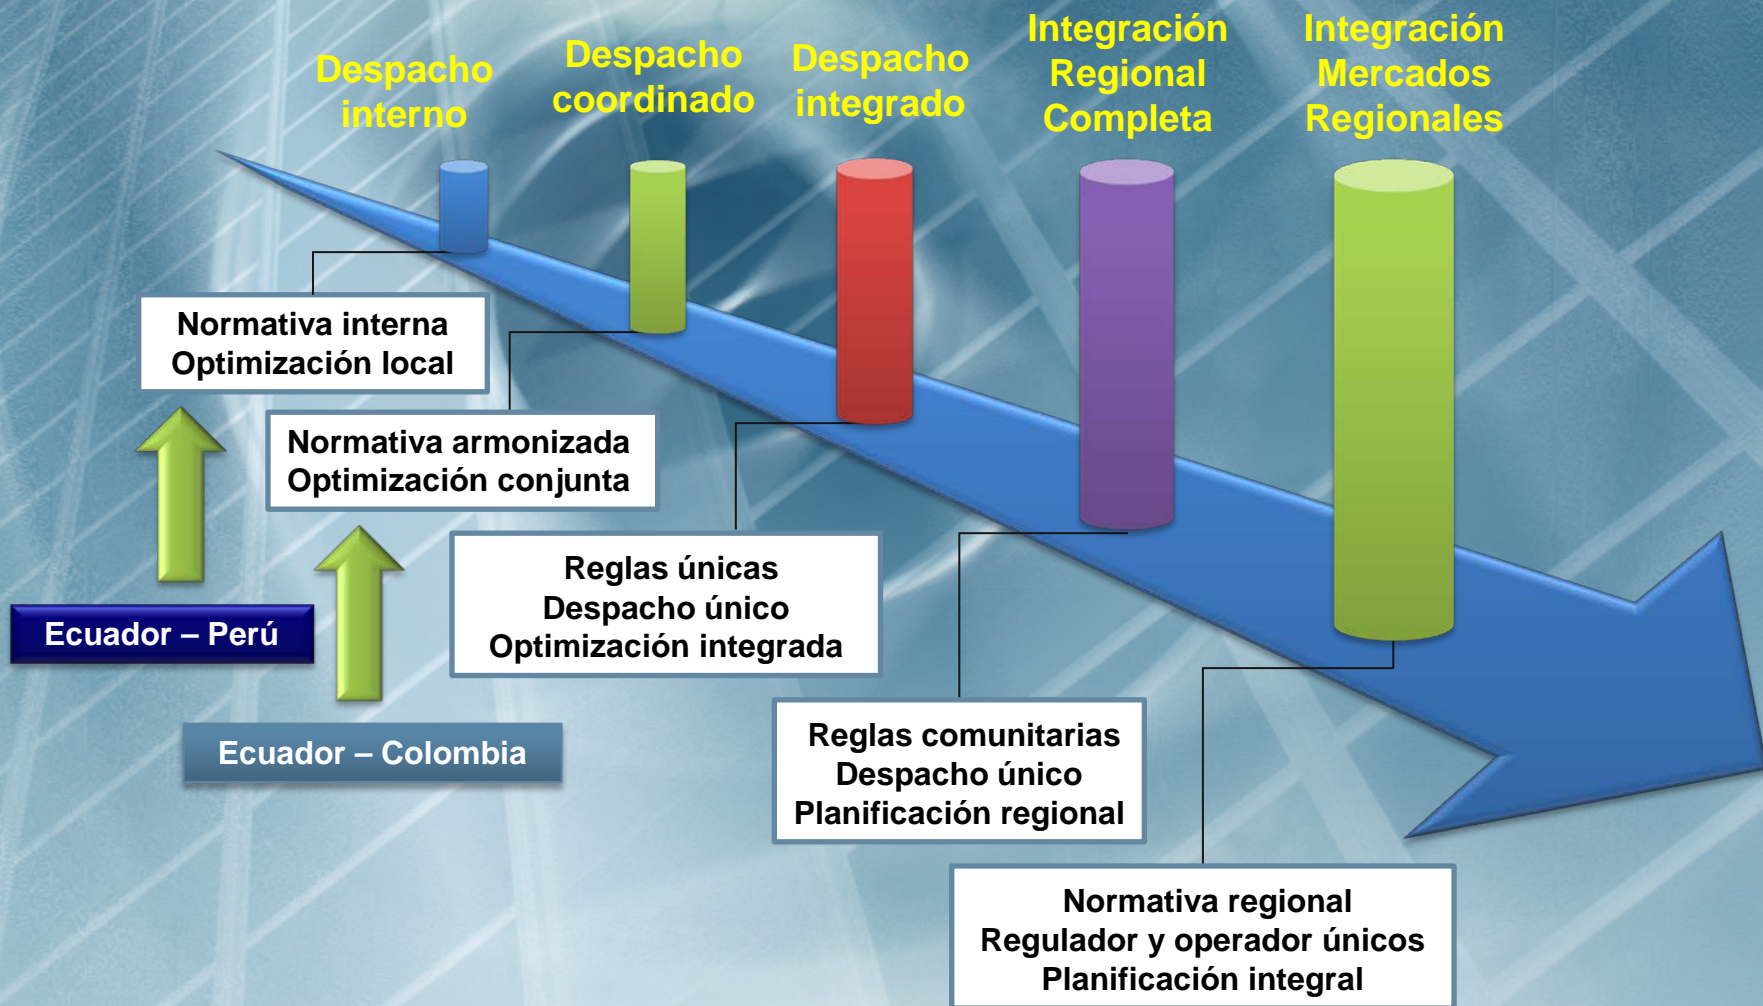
Despacho interno

Despacho coordinado

Despacho integrado

Integración Regional Completa

Integración Mercados Regionales

Normativa interna
Optimización local

Normativa armonizada
Optimización conjunta

Reglas únicas
Despacho único
Optimización integrada

Reglas comunitarias
Despacho único
Planificación regional

Normativa regional
Regulador y operador únicos
Planificación integral

Ecuador – Perú

Ecuador – Colombia